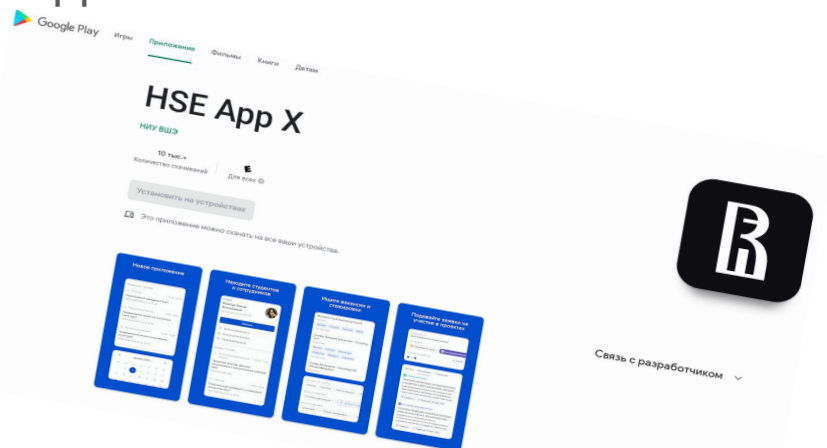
Google Play Игры Приложения Фильмы Книги Детям

HSE App X

НИУ ВШЭ

10 тыс.+
Количество скачиваний

E
Для всех

Установить на устройствах

Это приложение можно скачать на все ваши устройства.

Новое приложение

Находите студентов и сотрудников

Ищите вакансии и стажировки

Подавайте заявки на участие в проектах

Связь с разработчиком